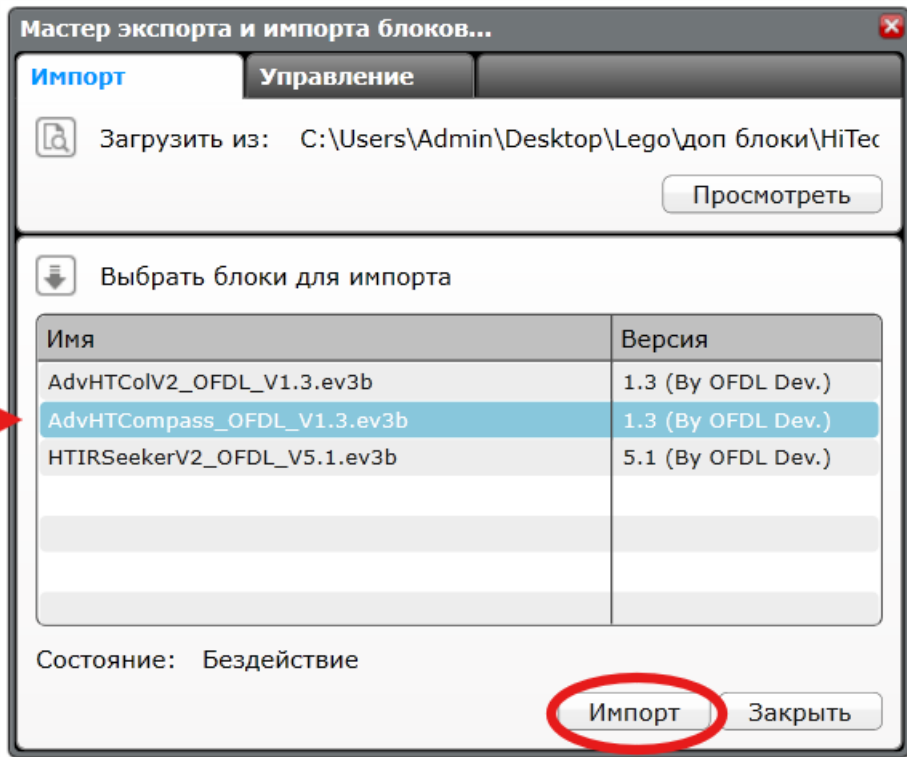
Мастер экспорта и импорта блоков...

Импорт | Управление

Загрузить из: C:\Users\Admin\Desktop\Lego\доп блоки\HiTec

Просмотреть

Выбрать блоки для импорта

| Имя | Версия |
|---|---|
| AdvHTColV2_OFDL_V1.3.ev3b | 1.3 (By OFDL Dev.) |
| AdvHTCompass_OFDL_V1.3.ev3b | 1.3 (By OFDL Dev.) |
| HTIRSeekerV2_OFDL_V5.1.ev3b | 5.1 (By OFDL Dev.) |

Состояние: Бездействие

Импорт Закрыть